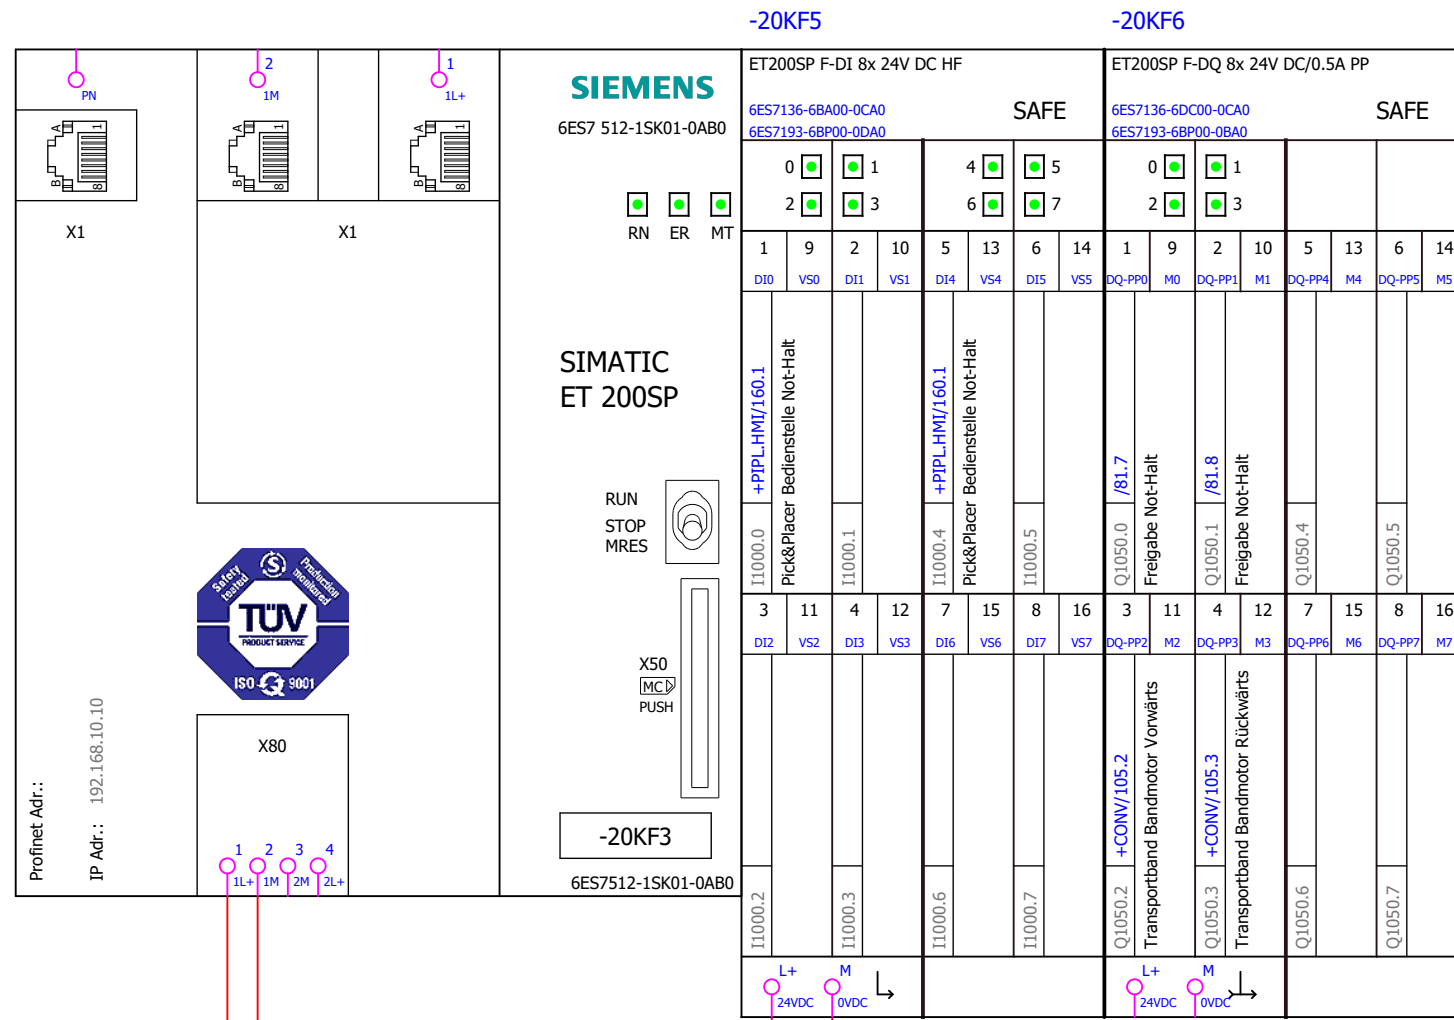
-20KF5

-20KF6

PN

2
1M

1
1L+

A
B
1
8

X1

X1

SIEMENS
6ES7 512-1SK01-0AB0

RN ER MT

SIMATIC
ET 200SP

RUN
STOP
MRES

X50
MC
PUSH

-20KF3

6ES7512-1SK01-0AB0

Safety tested
Production monitored
TÜV
PRODUCT SERVICE
ISO 9001

X80

1 2 3 4
1L+ 1M 2M 2L+

Profinet Adr.:
IP Adr.: 192.168.10.10

ET200SP F-DI 8x 24V DC HF
6ES7136-6BA00-0CA0
6ES7193-6BP00-0DA0
SAFE

0 1 2 3 4 5 6 7

| 1 | 9 | 2 | 10 | 5 | 13 | 6 | 14 |
|---|---|---|---|---|---|---|---|
| DI0 | VS0 | DI1 | VS1 | DI4 | VS4 | DI5 | VS5 |

I1000.0 +PIPL.HMI/160.1 Pick&Placer Bedienstelle Not-Halt
I1000.1
I1000.4 +PIPL.HMI/160.1 Pick&Placer Bedienstelle Not-Halt
I1000.5

| 3 | 11 | 4 | 12 | 7 | 15 | 8 | 16 |
|---|---|---|---|---|---|---|---|
| DI2 | VS2 | DI3 | VS3 | DI6 | VS6 | DI7 | VS7 |

I1000.2
I1000.3
I1000.6
I1000.7

L+ M
24VDC 0VDC

ET200SP F-DQ 8x 24V DC/0.5A PP
6ES7136-6DC00-0CA0
6ES7193-6BP00-0BA0
SAFE

0 1 2 3

| 1 | 9 | 2 | 10 | 5 | 13 | 6 | 14 |
|---|---|---|---|---|---|---|---|
| DQ-PP0 | M0 | DQ-PP1 | M1 | DQ-PP4 | M4 | DQ-PP5 | M5 |

Q1050.0 /81.7 Freigabe Not-Halt
Q1050.1 /81.8 Freigabe Not-Halt
Q1050.4
Q1050.5

| 3 | 11 | 4 | 12 | 7 | 15 | 8 | 16 |
|---|---|---|---|---|---|---|---|
| DQ-PP2 | M2 | DQ-PP3 | M3 | DQ-PP6 | M6 | DQ-PP7 | M7 |

Q1050.2 +CONV/105.2 Transportband Bandmotor Vorwärts
Q1050.3 +CONV/105.3 Transportband Bandmotor Rückwärts
Q1050.6
Q1050.7

L+ M
24VDC 0VDC